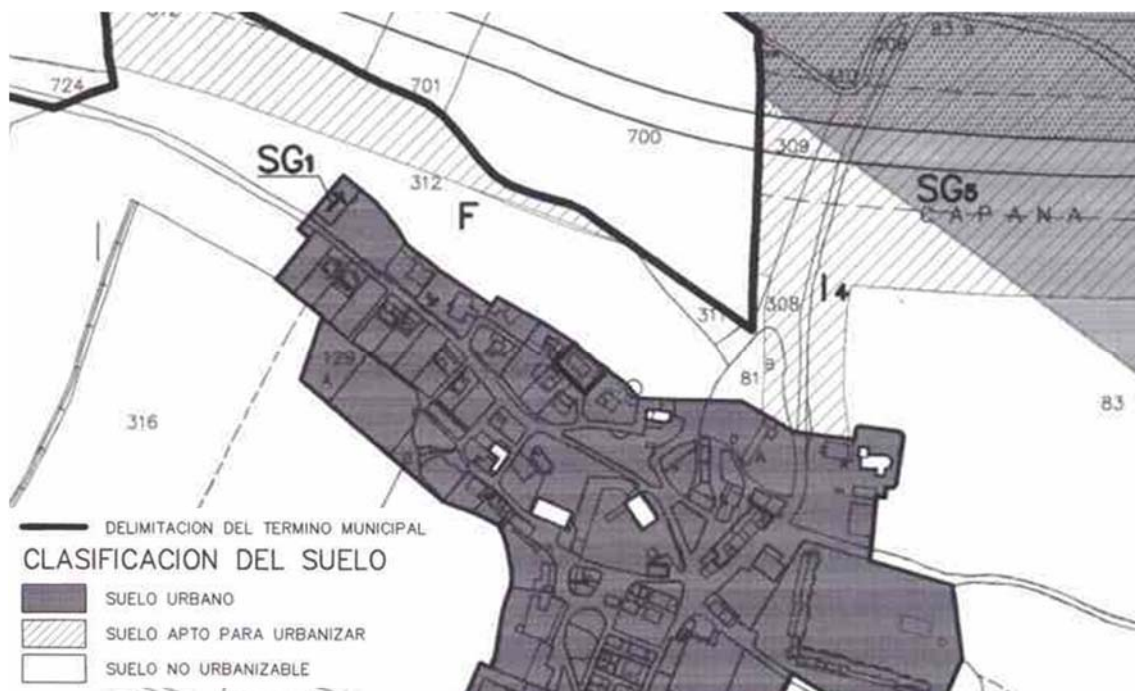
724

701

700

309

83 a

SG1

312

F

SG5

C A P A N A

I4

311

308

81

316

83

128 A

DELIMITACION DEL TERMINO MUNICIPAL

CLASIFICACION DEL SUELO

SUELO URBANO

SUELO APTO PARA URBANIZAR

SUELO NO URBANIZABLE